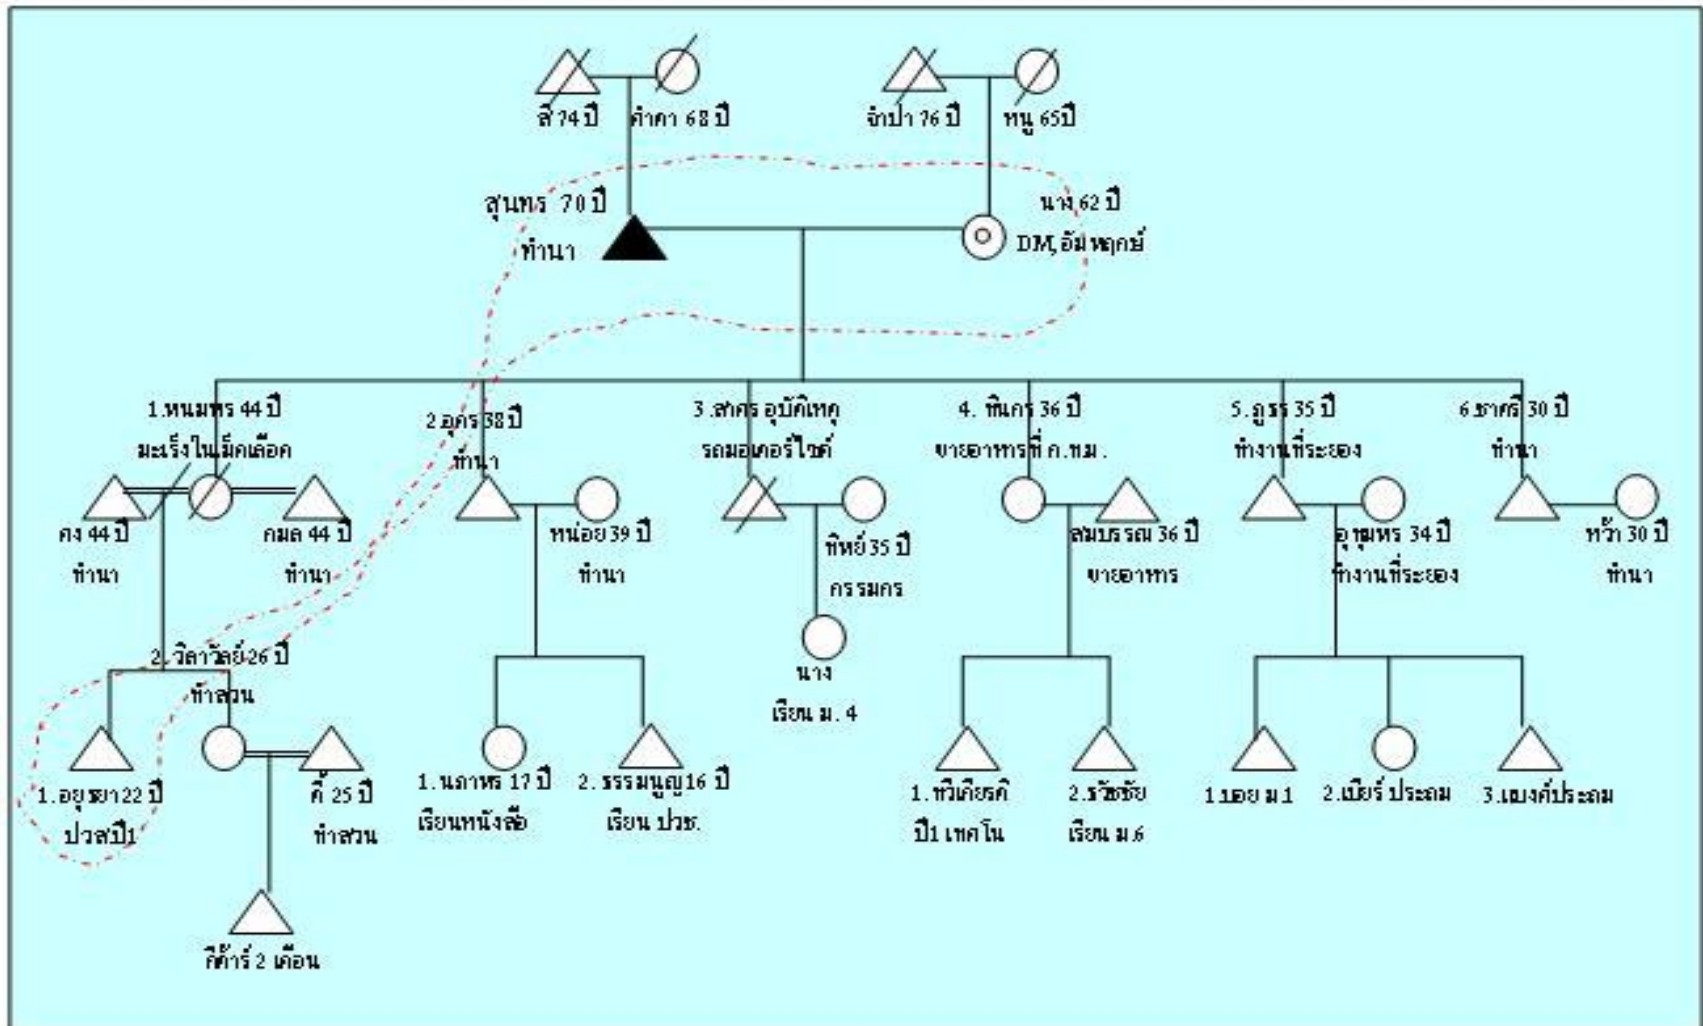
สี 74 ปี
คำคา 68 ปี
จำปา 76 ปี
หนู 65ปี
สุนทร 70 ปี
ทำนา
นาง 62 ปี
DM, อัมพฤกษ์
1.หนมพร 44 ปี
มะเร็งในเม็ดเลือด
2.อุดร 38 ปี
ทำนา
3.สาคร อุบัติเหตุ
รถมอเตอร์ไซค์
4. พินกร 36 ปี
ขายอาหารที่ ค.หม.
5.ภูธร 35 ปี
ทำงานที่ระยอง
6.ชาตรี 30 ปี
ทำนา
คง 44 ปี
ทำนา
กมล 44 ปี
ทำนา
หน่อย 39 ปี
ทำนา
ทิพย์ 35 ปี
กรรมกร
สมบรรณ 36 ปี
ขายอาหาร
อุบุมพร 34 ปี
ทำงานที่ระยอง
หวัง 30 ปี
ทำนา
2. วิลาวัลย์ 26 ปี
ทำสวน
นาง
เรียน ม. 4
1. อยุธยา 22 ปี
ปวส.ปี1
คี้ 25 ปี
ทำสวน
1. นภาพร 17 ปี
เรียนหนังสือ
2. ธรรมนูญ 16 ปี
เรียน ปวช.
1. ทวีเกียรติ
ปี1 เทคโน
2.รัชชัย
เรียน ม.6
1.บอย ม.1
2.เบียร์ ประถม
3.เบงค์ประถม
คีต้าร์ 2 เดือน